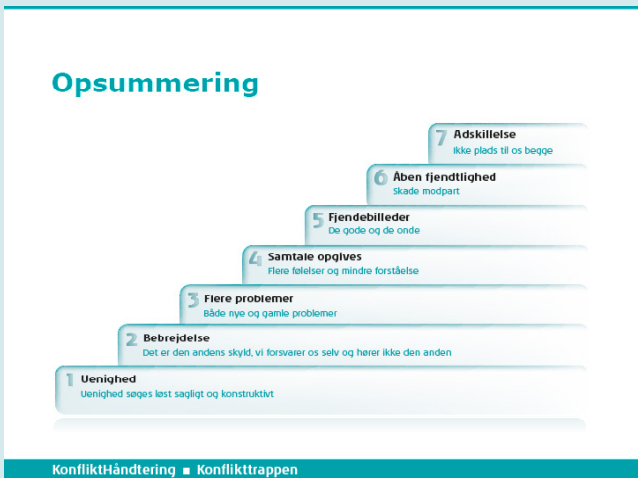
Opsummering

7 Adskillelse
Ikke plads til os begge

6 Åben fjendtlighed
Skade modpart

5 Fjendebilleder
De gode og de onde

4 Samtale opgives
Flere følelser og mindre forståelse

3 Flere problemer
Både nye og gamle problemer

2 Bebrejdelse
Det er den andens skyld, vi forsvarer os selv og hører ikke den anden

1 Uenighed
Uenighed søges løst sagligt og konstruktivt

KonfliktHåndtering ■ Konflikttrappen